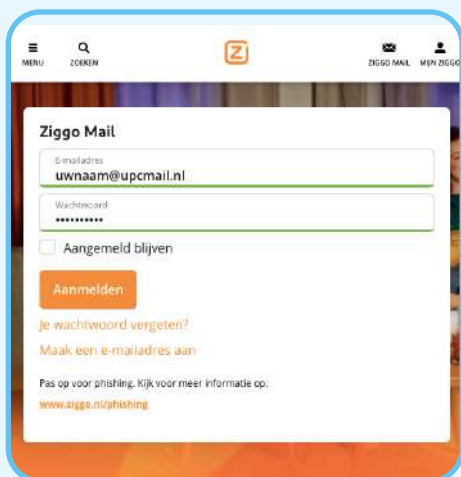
MENU ZOEKEN ZIGGO MAIL MIJN ZIGGO

Ziggo Mail

E-mailadres
uwnaam@upcmail.nl

Wachtwoord
••••••••••

Aangemeld blijven

Aanmelden

Je wachtwoord vergeten?

Maak een e-mailadres aan

Pas op voor phishing. Kijk voor meer informatie op:
www.ziggo.nl/phishing